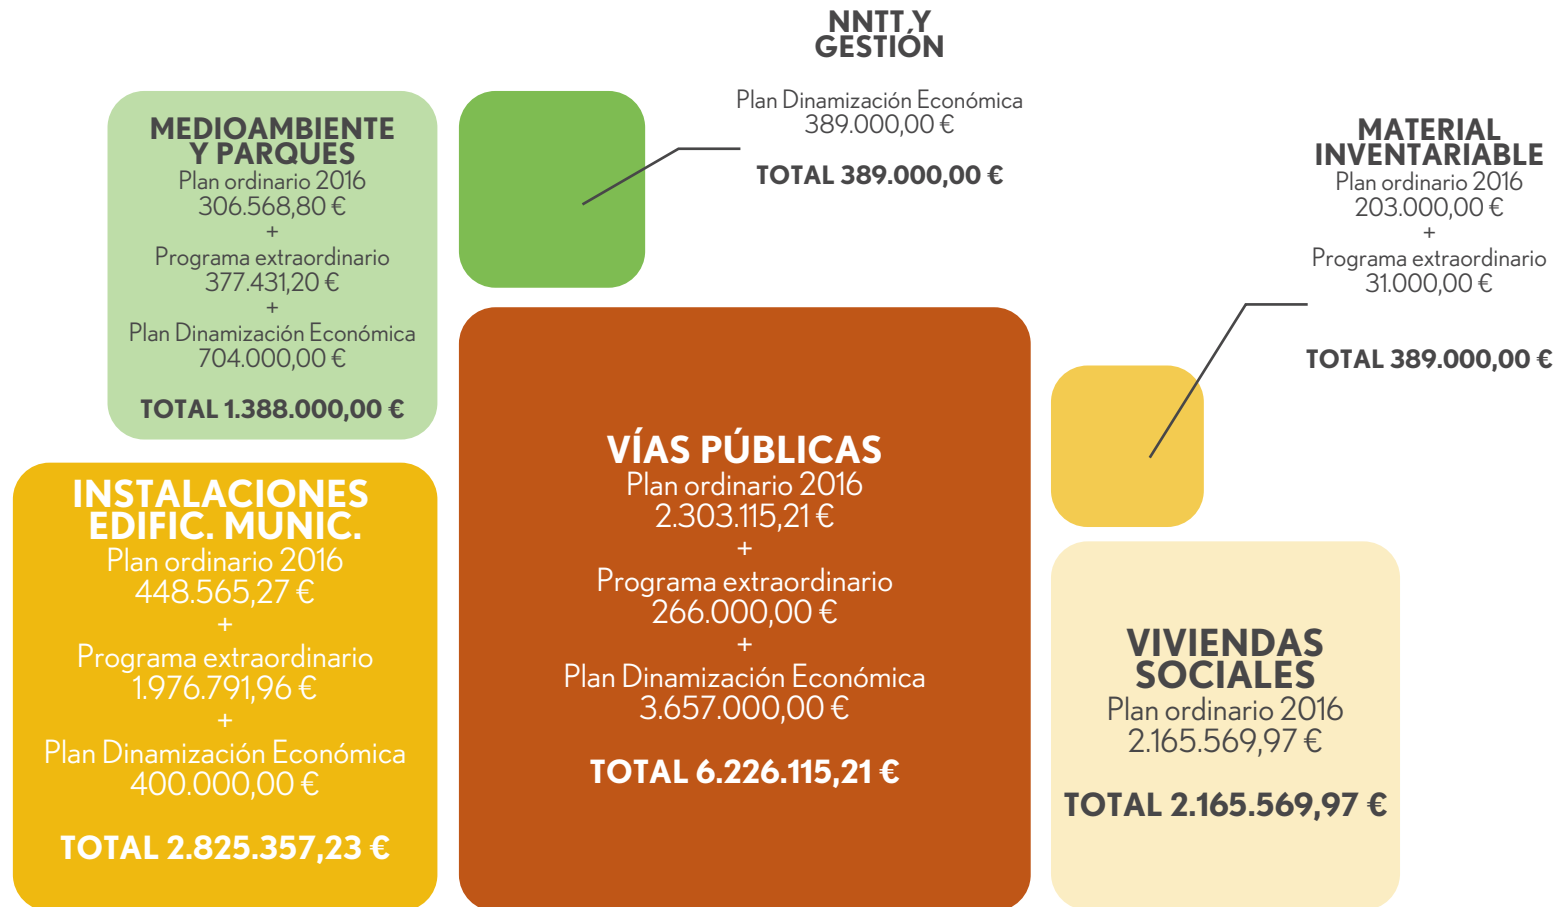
NNTT Y GESTIÓN

Plan Dinamización Económica
389.000,00 €

TOTAL 389.000,00 €

MEDIOAMBIENTE Y PARQUES
Plan ordinario 2016
306.568,80 €
+
Programa extraordinario
377.431,20 €
+
Plan Dinamización Económica
704.000,00 €

TOTAL 1.388.000,00 €

MATERIAL INVENTARIABLE
Plan ordinario 2016
203.000,00 €
+
Programa extraordinario
31.000,00 €

TOTAL 389.000,00 €

INSTALACIONES EDIFIC. MUNIC.
Plan ordinario 2016
448.565,27 €
+
Programa extraordinario
1.976.791,96 €
+
Plan Dinamización Económica
400.000,00 €

TOTAL 2.825.357,23 €

VÍAS PÚBLICAS
Plan ordinario 2016
2.303.115,21 €
+
Programa extraordinario
266.000,00 €
+
Plan Dinamización Económica
3.657.000,00 €

TOTAL 6.226.115,21 €

VIVIENDAS SOCIALES
Plan ordinario 2016
2.165.569,97 €

TOTAL 2.165.569,97 €